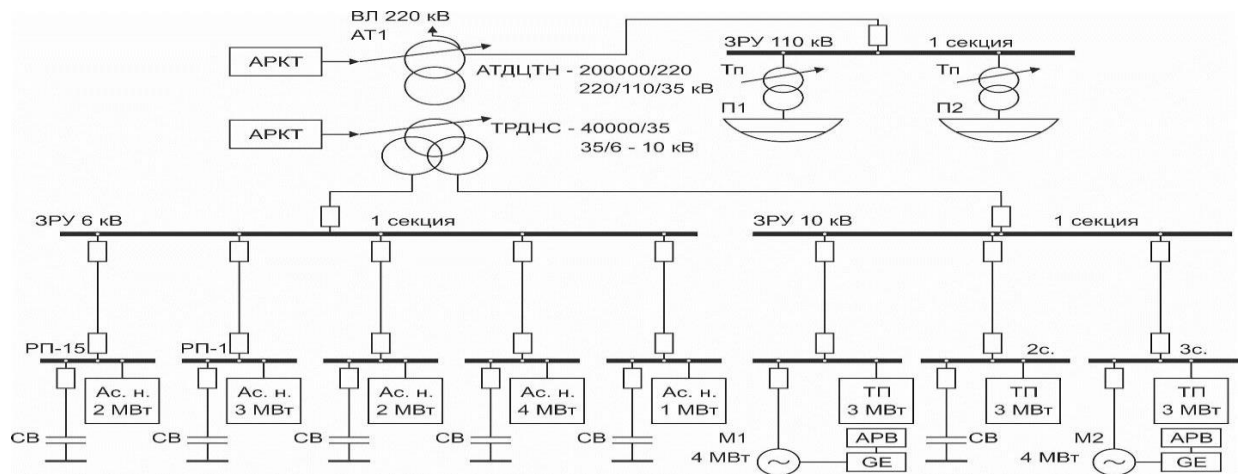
ВЛ 220 кВ
АТ1
АРКТ
АТДЦТН - 200000/220
220/110/35 кВ
ЗРУ 110 кВ
1 секция
Тп
П1
Тп
П2
АРКТ
ТРДНС - 40000/35
35/6 - 10 кВ
ЗРУ 6 кВ
1 секция
ЗРУ 10 кВ
1 секция
РП-15
Ас. н. 2 МВт
СВ
РП-1
Ас. н. 3 МВт
СВ
Ас. н. 2 МВт
СВ
Ас. н. 4 МВт
СВ
Ас. н. 1 МВт
СВ
М1
4 МВт
ТП 3 МВт
АРВ
GE
2с.
ТП 3 МВт
СВ
3с.
М2
4 МВт
ТП 3 МВт
АРВ
GE